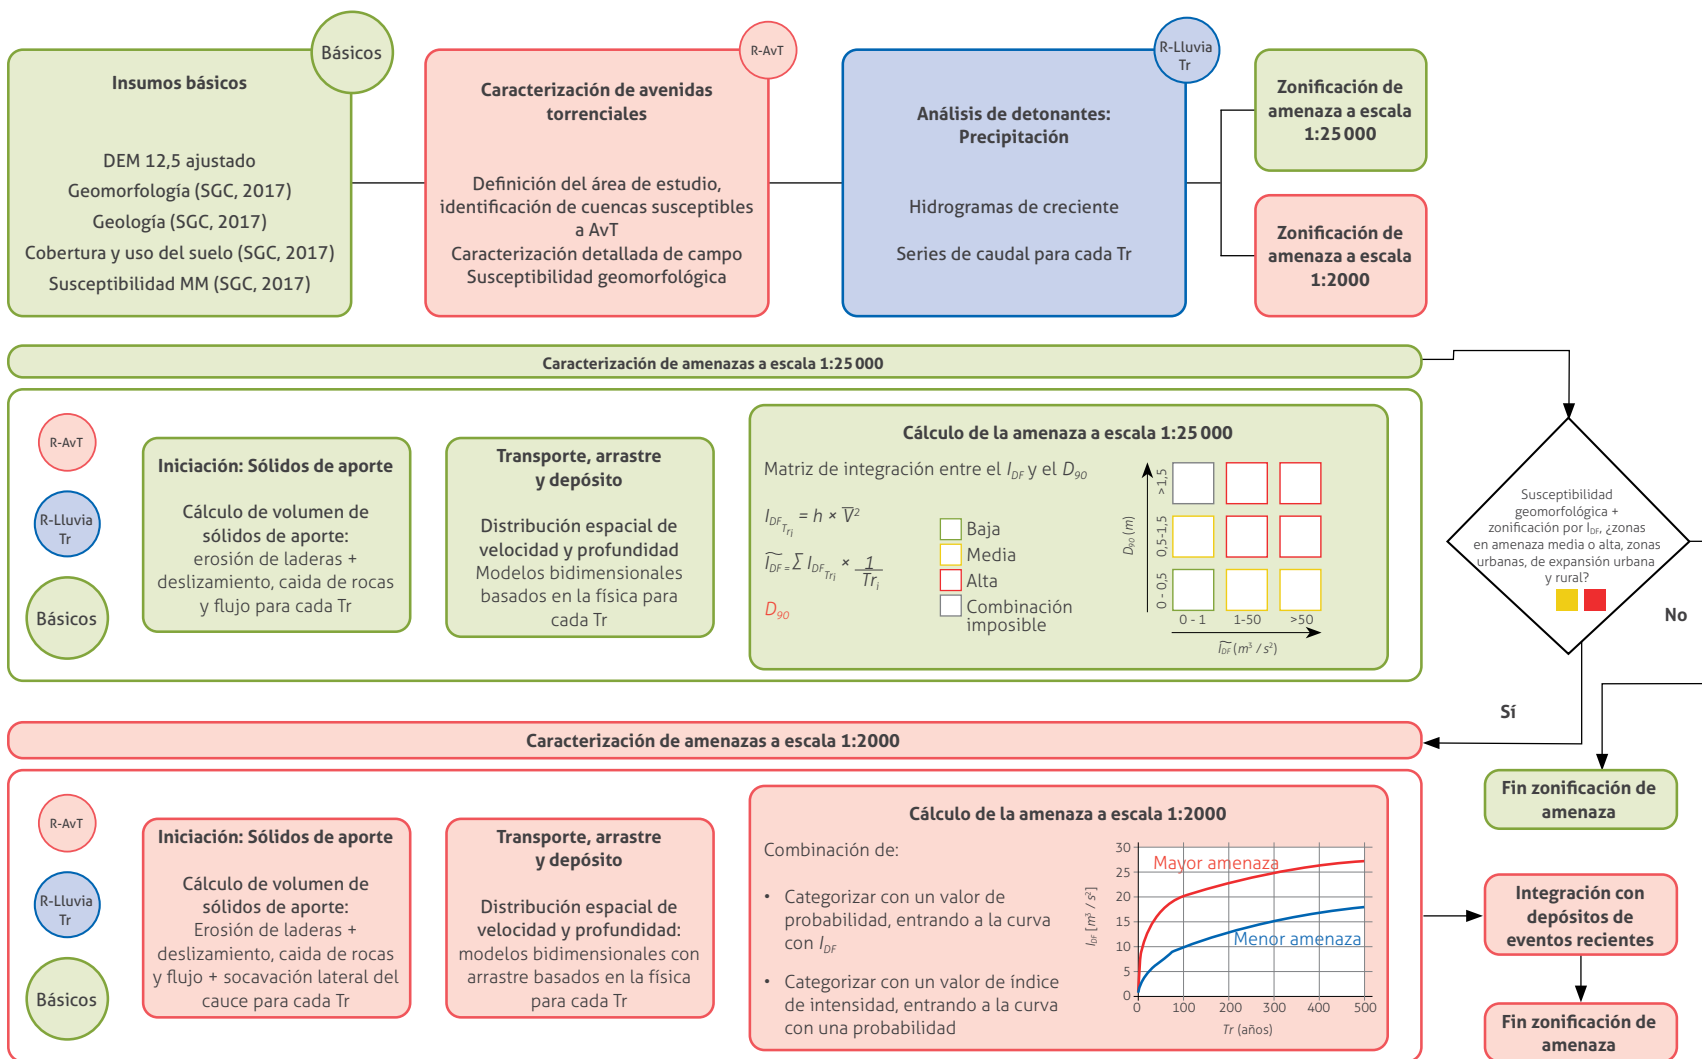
Básicos

Insumos básicos

DEM 12,5 ajustado
Geomorfología (SGC, 2017)
Geología (SGC, 2017)
Cobertura y uso del suelo (SGC, 2017)
Susceptibilidad MM (SGC, 2017)

R-AvT

Caracterización de avenidas torrenciales

Definición del área de estudio, identificación de cuencas susceptibles a AvT
Caracterización detallada de campo
Susceptibilidad geomorfológica

R-Lluvia Tr

Análisis de detonantes: Precipitación

Hidrogramas de creciente

Series de caudal para cada Tr

Zonificación de amenaza a escala 1:25 000

Zonificación de amenaza a escala 1:2000

Caracterización de amenazas a escala 1:25 000

R-AvT

R-Lluvia Tr

Básicos

Iniciación: Sólidos de aporte

Cálculo de volumen de sólidos de aporte: erosión de laderas + deslizamiento, caida de rocas y flujo para cada Tr

Transporte, arrastre y depósito

Distribución espacial de velocidad y profundidad
Modelos bidimensionales basados en la física para cada Tr

Cálculo de la amenaza a escala 1:25 000

Matriz de integración entre el $I_{DF}$ y el $D_{90}$

$I_{DF_{Tr_i}} = h \times \overline{V}^2$

$\widetilde{I_{DF}} = \Sigma\, I_{DF_{Tr_i}} \times \frac{1}{Tr_i}$

$D_{90}$

Baja
Media
Alta
Combinación imposible

$D_{90}$ (m)
>1,5
0,5-1,5
0 - 0,5
0 - 1
1-50
>50
$\widetilde{I_{DF}}$ ($m^3/s^2$)

Susceptibilidad geomorfológica + zonificación por $I_{DF}$, ¿zonas en amenaza media o alta, zonas urbanas, de expansión urbana y rural?

No

Sí

Caracterización de amenazas a escala 1:2000

Fin zonificación de amenaza

R-AvT

R-Lluvia Tr

Básicos

Iniciación: Sólidos de aporte

Cálculo de volumen de sólidos de aporte: Erosión de laderas + deslizamiento, caida de rocas y flujo + socavación lateral del cauce para cada Tr

Transporte, arrastre y depósito

Distribución espacial de velocidad y profundidad: modelos bidimensionales con arrastre basados en la física para cada Tr

Cálculo de la amenaza a escala 1:2000

Combinación de:

• Categorizar con un valor de probabilidad, entrando a la curva con $I_{DF}$

• Categorizar con un valor de índice de intensidad, entrando a la curva con una probabilidad

Mayor amenaza
Menor amenaza
30
25
20
15
10
5
0
$I_{DF}$ [$m^3/s^2$]
0
100
200
300
400
500
Tr (años)

Integración con depósitos de eventos recientes

Fin zonificación de amenaza